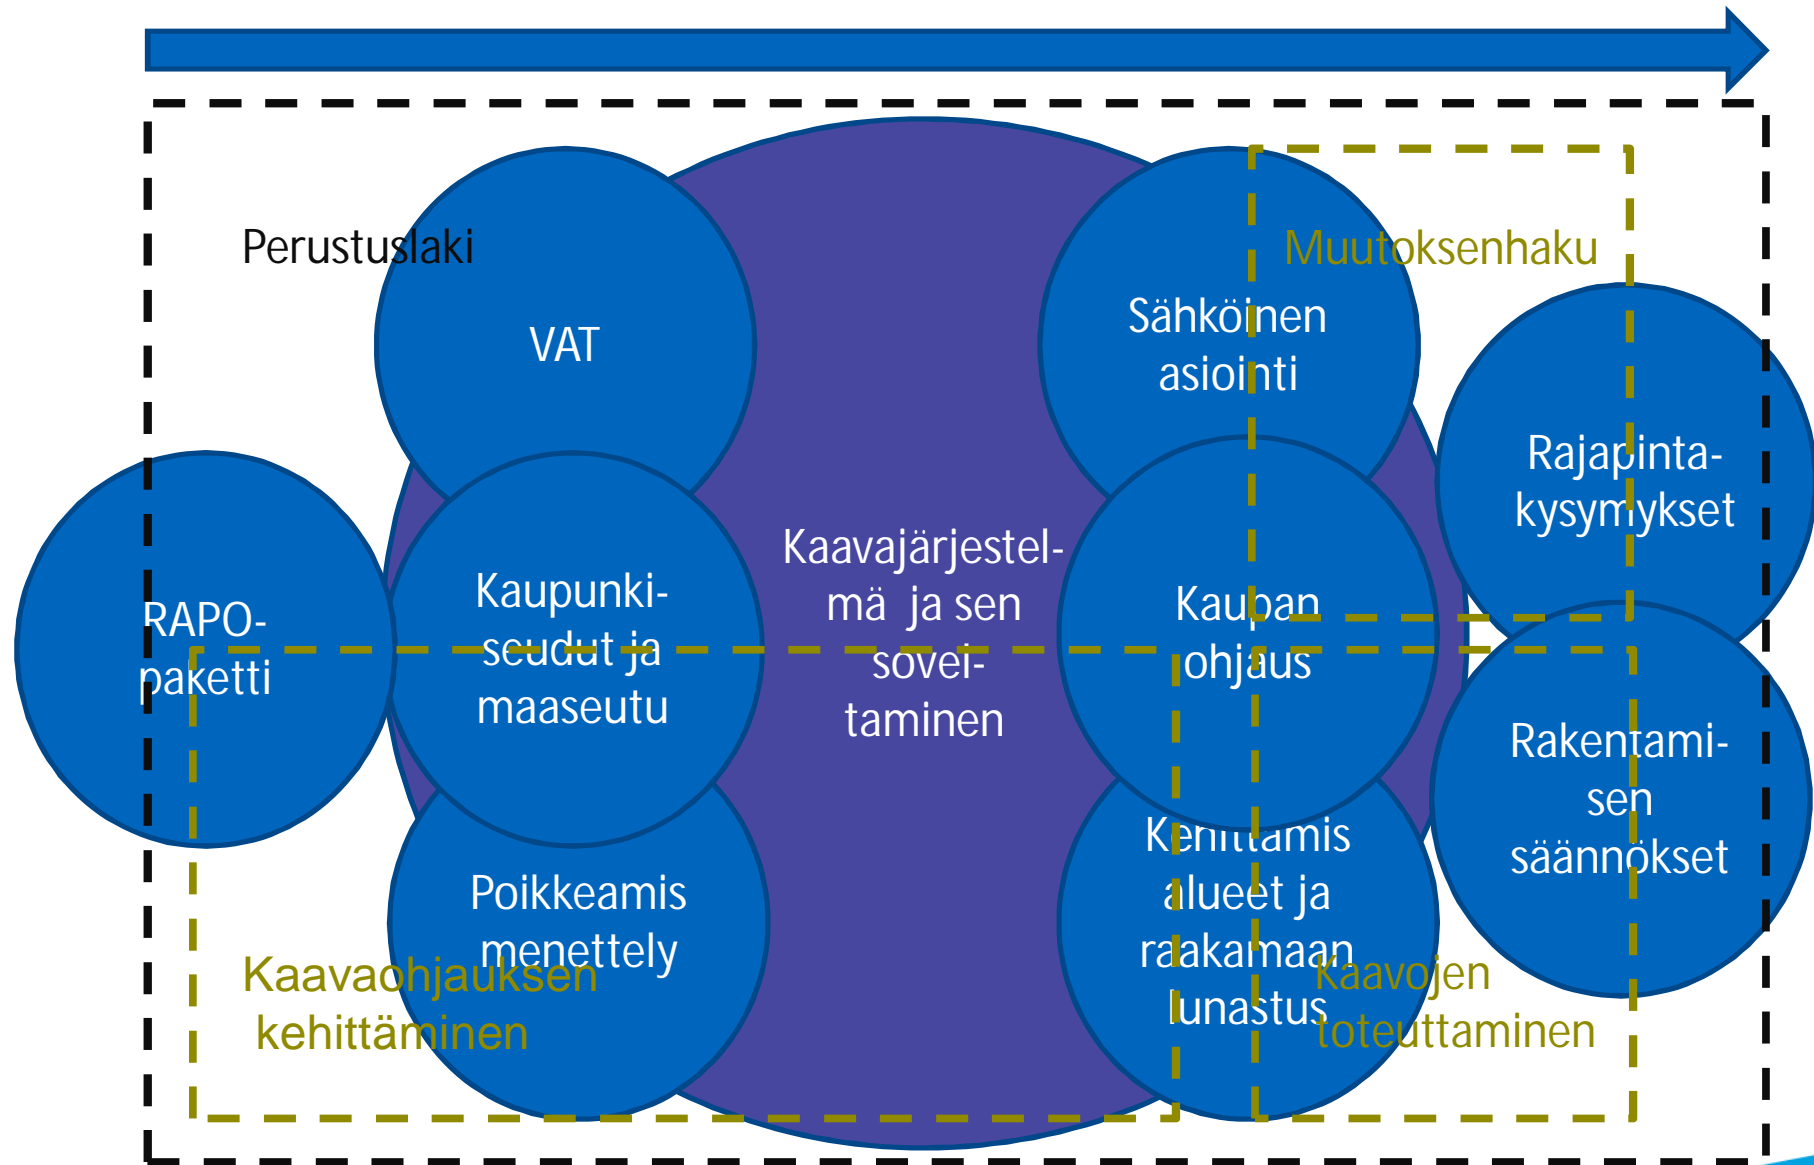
Perustuslaki

VAT

Muutoksenhaku

Sähköinen asiointi

Rajapinta-kysymykset

RAPO-paketti

Kaupunki-seudut ja maaseutu

Kaavajärjestelmä ja sen sovel-taminen

Kaupan ohjaus

Rakentami-sen säännökset

Poikkeamis menettely

Kehittämis alueet ja raakamaan lunastus

Kaavaohjauksen kehittäminen

Kaavojen toteuttaminen